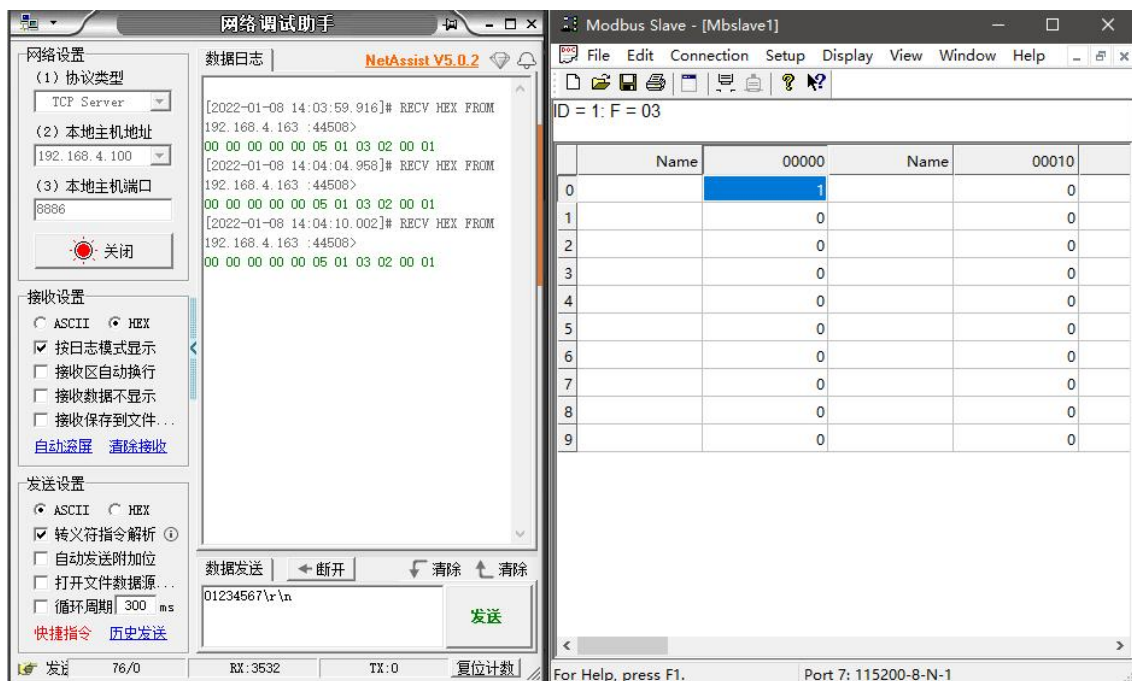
网络调试助手

网络设置
(1) 协议类型
TCP Server
(2) 本地主机地址
192.168.4.100
(3) 本地主机端口
8886
关闭

接收设置
ASCII HEX
按日志模式显示
接收区自动换行
接收数据不显示
接收保存到文件...
自动滚屏 清除接收

发送设置
ASCII HEX
转义符指令解析 ⓘ
自动发送附加位
打开文件数据源...
循环周期 300 ms
快捷指令 历史发送

数据日志
NetAssist V5.0.2

[2022-01-08 14:03:59.916]# RECV HEX FROM 192.168.4.163 :44508>
00 00 00 00 00 05 01 03 02 00 01
[2022-01-08 14:04:04.958]# RECV HEX FROM 192.168.4.163 :44508>
00 00 00 00 00 05 01 03 02 00 01
[2022-01-08 14:04:10.002]# RECV HEX FROM 192.168.4.163 :44508>
00 00 00 00 00 05 01 03 02 00 01

数据发送 ←断开 清除 清除
01234567\r\n
发送

发送 76/0 RX:3532 TX:0 复位计数

Modbus Slave - [Mbslave1]
File Edit Connection Setup Display View Window Help

ID = 1: F = 03

| | Name | 00000 | Name | 00010 |
|---|---|---|---|---|
| 0 | | 1 | | 0 |
| 1 | | 0 | | 0 |
| 2 | | 0 | | 0 |
| 3 | | 0 | | 0 |
| 4 | | 0 | | 0 |
| 5 | | 0 | | 0 |
| 6 | | 0 | | 0 |
| 7 | | 0 | | 0 |
| 8 | | 0 | | 0 |
| 9 | | 0 | | 0 |

For Help, press F1. Port 7: 115200-8-N-1